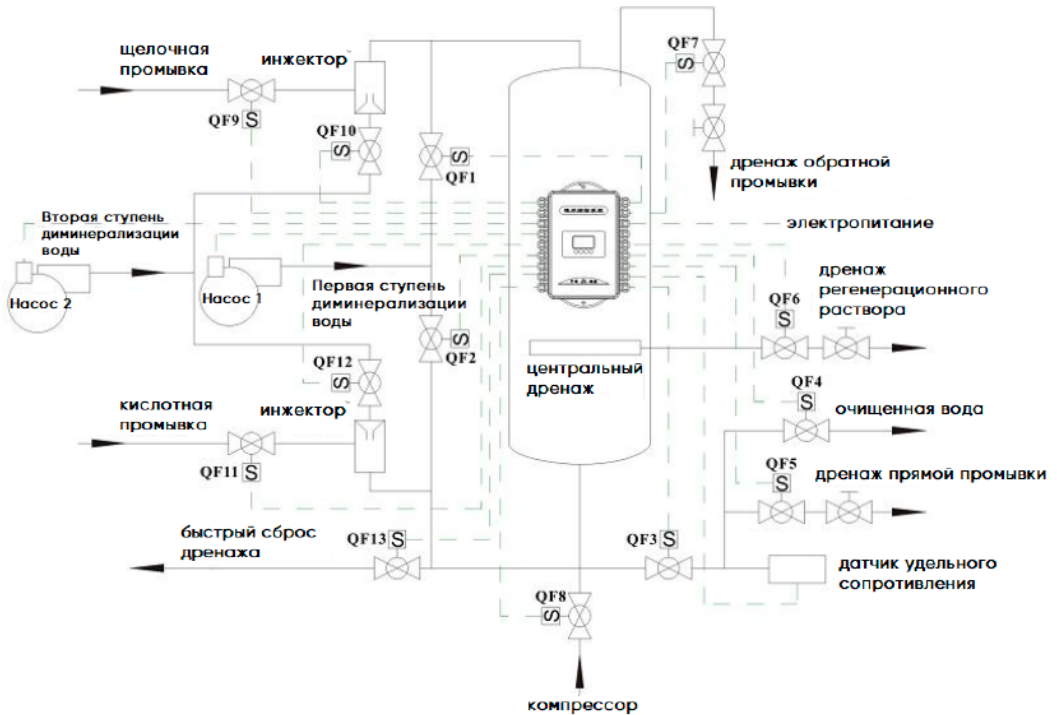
щелочная промывка

инжектор

QF9 S

QF10 S

QF1 S

QF7 S

дренаж обратной промывки

Вторая ступень диминерализации воды

электропитание

Насос 2

Насос 1

Первая ступень диминерализации воды

QF2 S

дренаж регенерационного раствора

QF6 S

QF12 S

центральный дренаж

QF4 S

кислотная промывка

инжектор

очищенная вода

QF11 S

QF5 S

дренаж прямой промывки

быстрый сброс дренажа

QF13 S

QF3 S

датчик удельного сопротивления

QF8 S

компрессор